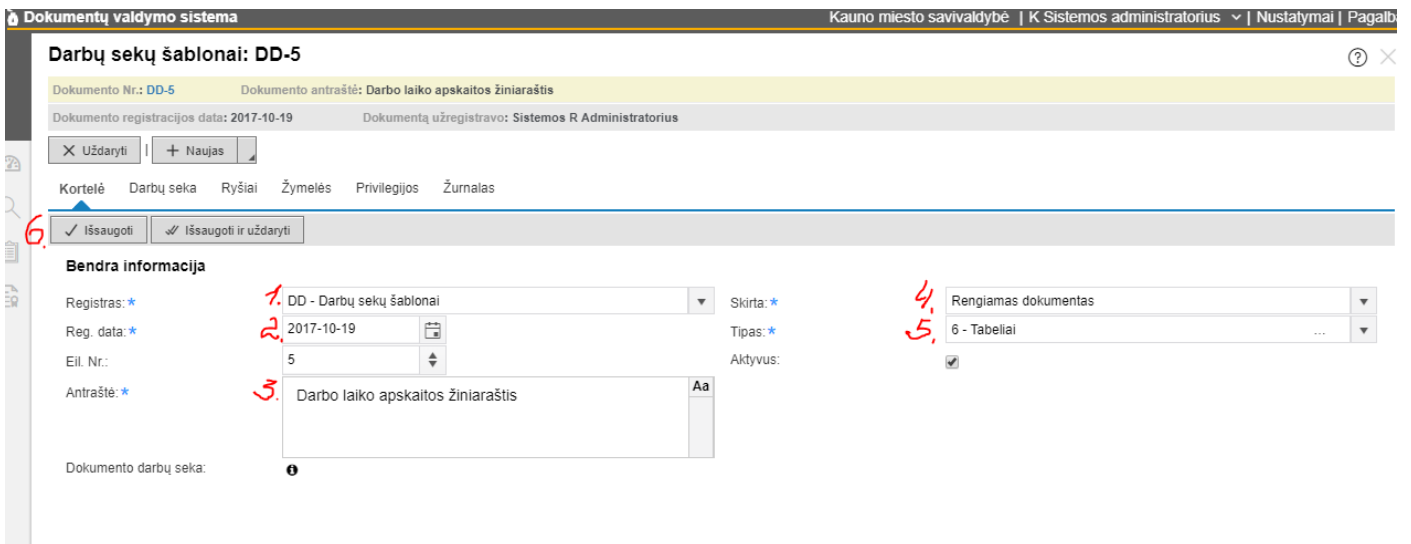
Dokumentų valdymo sistema

Kauno miesto savivaldybė | K Sistemos administratorius | Nustatymai | Pagalb

Darbų sekų šablonai: DD-5

Dokumento Nr.: DD-5   Dokumento antraštė: Darbo laiko apskaitos žiniaraštis

Dokumento registracijos data: 2017-10-19   Dokumentą užregistravo: Sistemos R Administratorius

Uždaryti | Naujas

Kortelė   Darbų seka   Ryšiai   Žymelės   Privilegijos   Žurnalas

6. Išsaugoti   Išsaugoti ir uždaryti

Bendra informacija

Registras: * 1. DD - Darbų sekų šablonai

Reg. data: * 2. 2017-10-19

Eil. Nr.: 5

Antraštė: * 3. Darbo laiko apskaitos žiniaraštis   Aa

Dokumento darbų seka:

Skirta: * 4. Rengiamas dokumentas

Tipas: * 5. 6 - Tabeliai ...

Aktyvus: